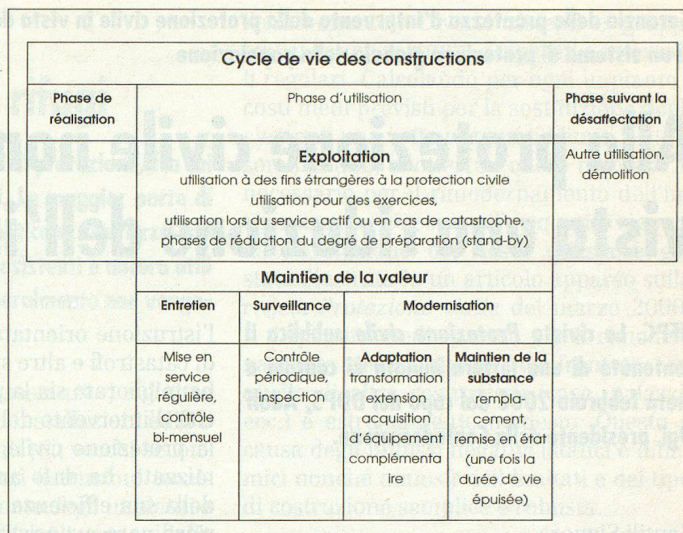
Cycle de vie des constructions

| Phase de réalisation | Phase d'utilisation | Phase suivant la désaffectation |
|---|---|---|
| | **Exploitation** utilisation à des fins étrangères à la protection civile utilisation pour des exercices, utilisation lors du service actif ou en cas de catastrophe, phases de réduction du degré de préparation (stand-by) | Autre utilisation, démolition |

**Maintien de la valeur**

| Entretien | Surveillance | Modernisation | |
|---|---|---|---|
| Mise en service régulière, contrôle bi-mensuel | Contrôle périodique, inspection | **Adaptation** transformation extension acquisition d'équipement complémentaire | **Maintien de la substance** remplacement, remise en état (une fois la durée de vie épuisée) |